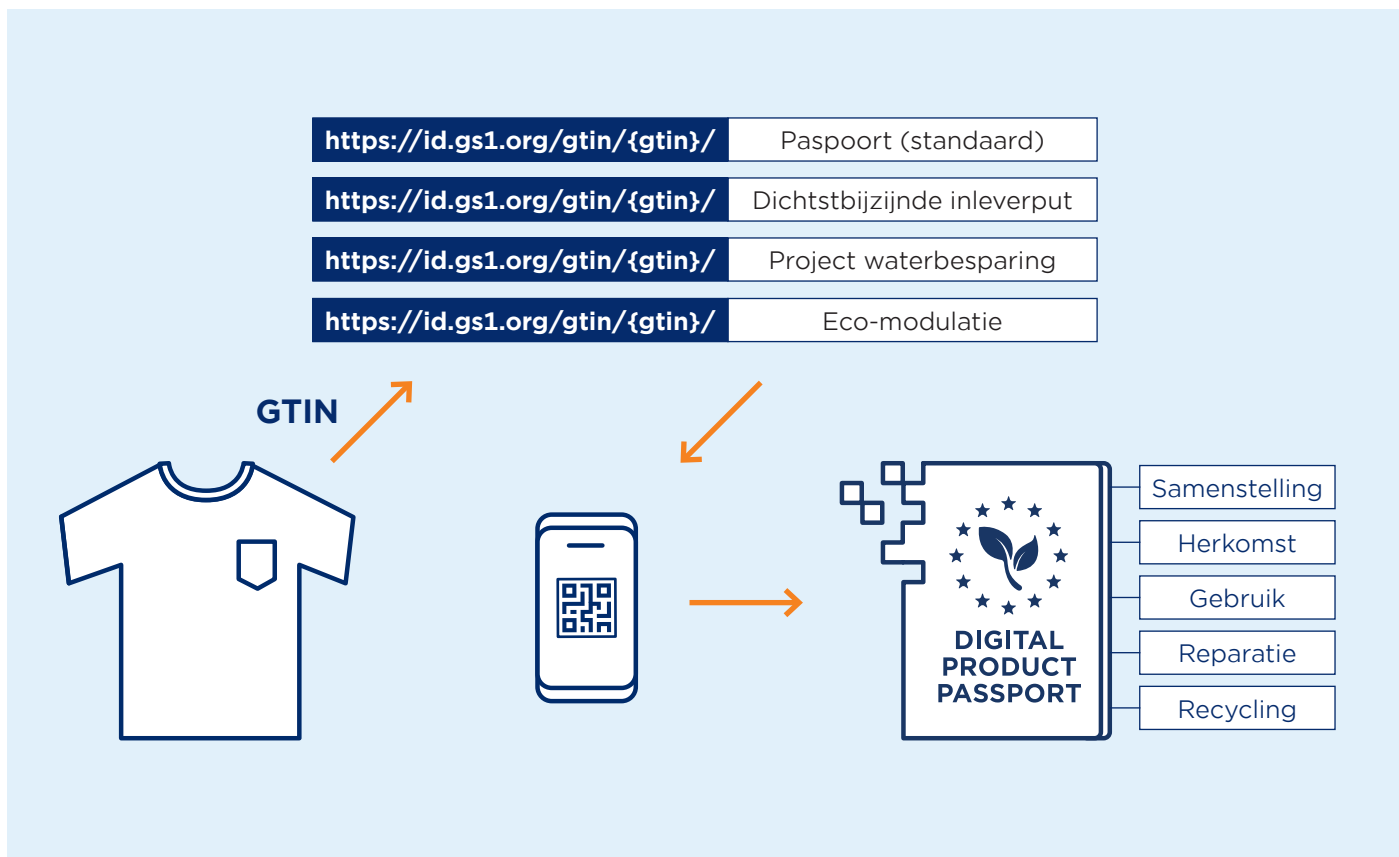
| | |
|---|---|
| https://id.gs1.org/gtin/{gtin}/ | Paspoort (standaard) |
| https://id.gs1.org/gtin/{gtin}/ | Dichtstbijzijnde inleverput |
| https://id.gs1.org/gtin/{gtin}/ | Project waterbesparing |
| https://id.gs1.org/gtin/{gtin}/ | Eco-modulatie |

GTIN

DIGITAL PRODUCT PASSPORT

Samenstelling
Herkomst
Gebruik
Reparatie
Recycling